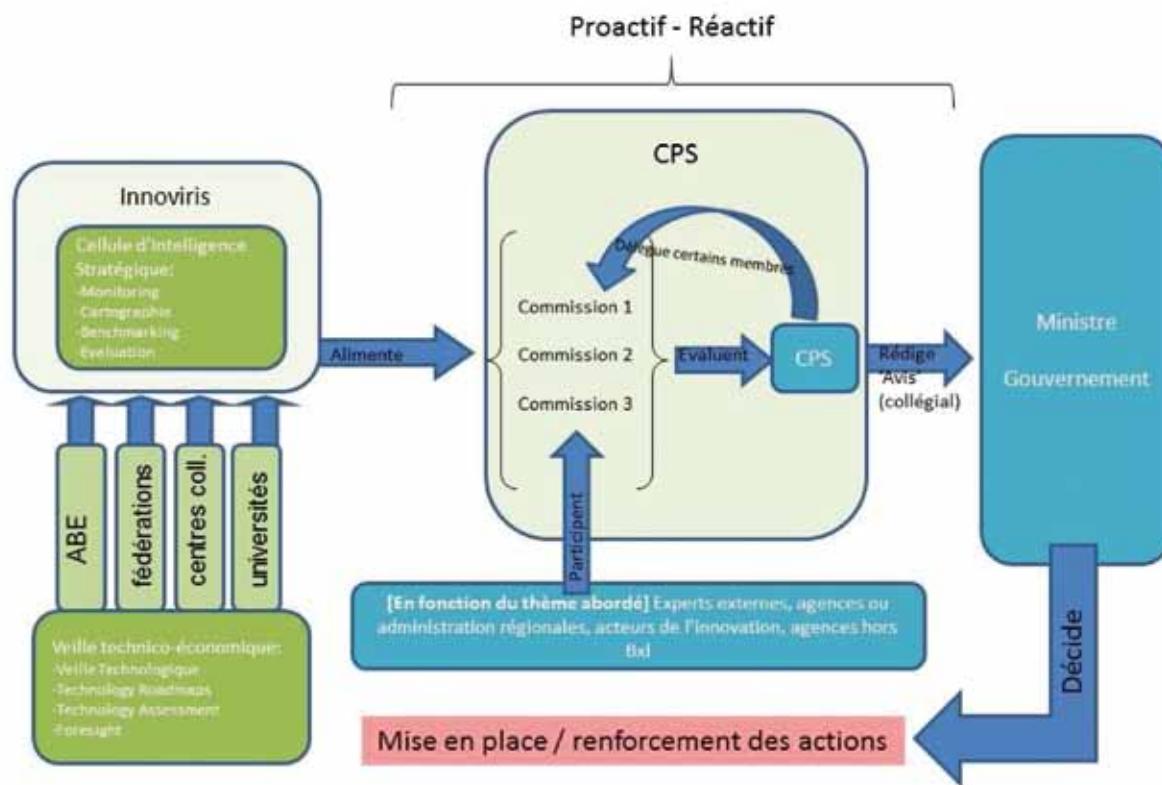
Proactif - Réactif

Innoviris

Cellule d'intelligence Stratégique:
-Monitoring
-Cartographie
-Benchmarking
-Evaluation

ABE

fédérations

centres coll.

universités

Veille technico-économique:
-Veille Technologique
-Technology Roadmaps
-Technology Assessment
-Foresight

Alimente

CPS

Délègue certains membres

Commission 1

Commission 2

Commission 3

Evaluent

CPS

Participent

[En fonction du thème abordé] Experts externes, agences ou administration régionales, acteurs de l'innovation, agences hors Bxl

Rédige 'Avis' (collégial)

Ministre

Gouvernement

Décide

Mise en place / renforcement des actions